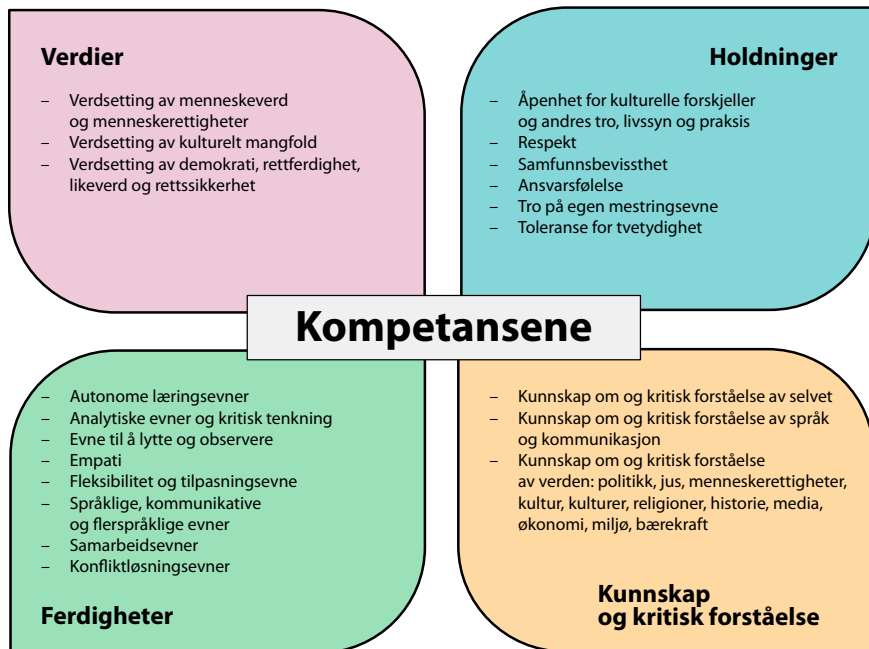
Verdier

– Verdsetting av menneskeverd og menneskerettigheter
– Verdsetting av kulturelt mangfold
– Verdsetting av demokrati, rettferdighet, likeverd og rettssikkerhet

Holdninger

– Åpenhet for kulturelle forskjeller og andres tro, livssyn og praksis
– Respekt
– Samfunnsbevissthet
– Ansvarsfølelse
– Tro på egen mestringsevne
– Toleranse for tvetydighet

Kompetansene

– Autonome læringsevner
– Analytiske evner og kritisk tenkning
– Evne til å lytte og observere
– Empati
– Fleksibilitet og tilpasningsevne
– Språklige, kommunikative og flerspråklige evner
– Samarbeidsevner
– Konfliktløsningsevner

Ferdigheter

– Kunnskap om og kritisk forståelse av selvet
– Kunnskap om og kritisk forståelse av språk og kommunikasjon
– Kunnskap om og kritisk forståelse av verden: politikk, jus, menneskerettigheter, kultur, kulturer, religioner, historie, media, økonomi, miljø, bærekraft

Kunnskap og kritisk forståelse